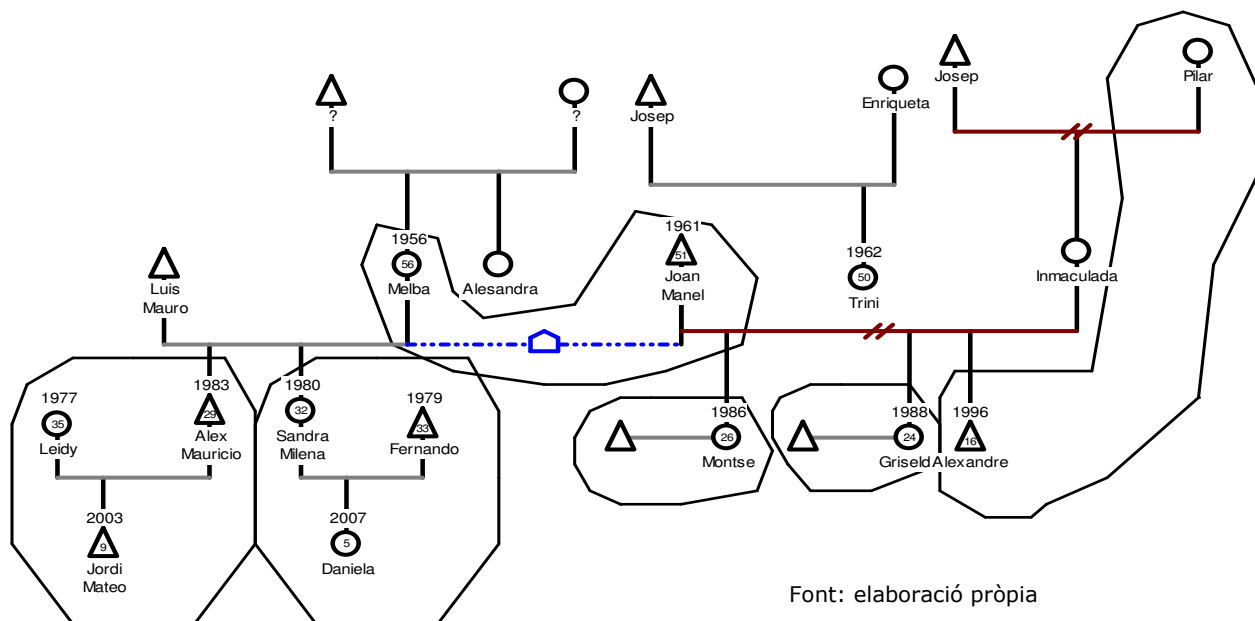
Josep

Pilar

?

?

Josep

Enriqueta

1956
56
Melba

Alesandra

1961
51
Joan Manel

1962
50
Trini

Inmaculada

Luis Mauro

1977
35
Leidy

1983
29
Alex Mauricio

1980
32
Sandra Milena

1979
33
Fernando

1986
26
Montse

1988
24
Griseld

1996
16
Alexandre

2003
9
Jordi Mateo

2007
5
Daniela

Font: elaboració pròpia